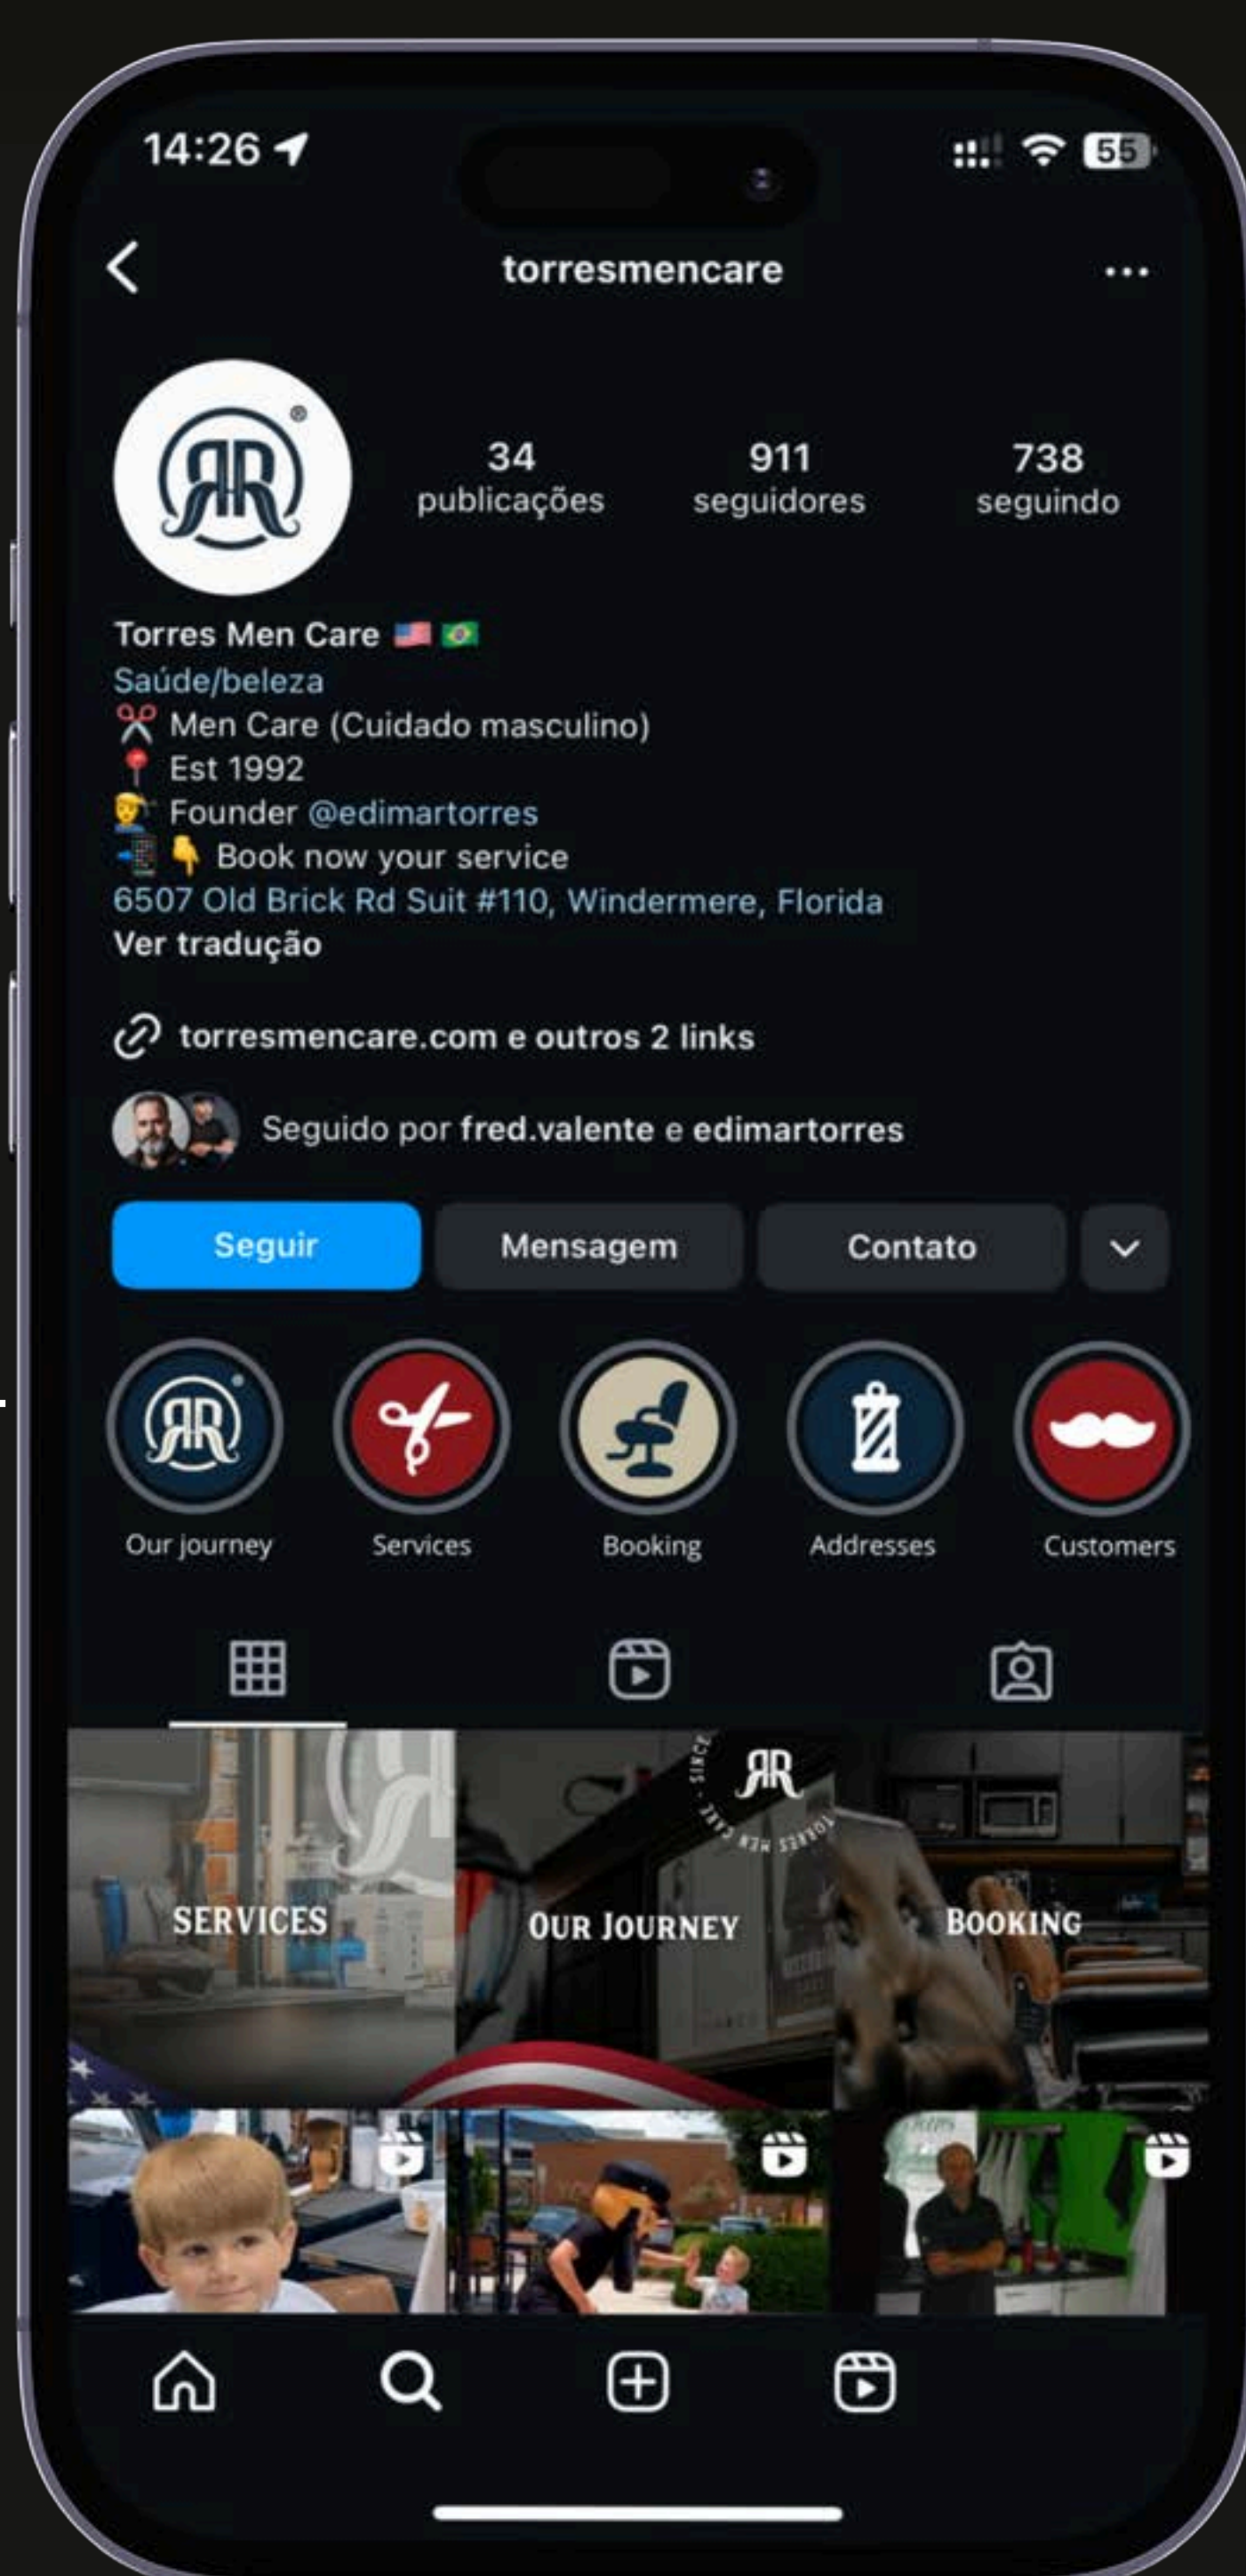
14:26

55

torresmencare

34
publicações

911
seguidores

738
seguindo

Torres Men Care 🇺🇸 🇧🇷
Saúde/beleza
✂️ Men Care (Cuidado masculino)
📍 Est 1992
💇‍♂️ Founder @edimartorres
📲 👇 Book now your service
6507 Old Brick Rd Suit #110, Windermere, Florida
Ver tradução

torresmencare.com e outros 2 links

Seguido por fred.valente e edimartorres

Seguir
Mensagem
Contato

Our journey
Services
Booking
Addresses
Customers

SERVICES
SINCE · TORRES MEN CARE
OUR JOURNEY
BOOKING